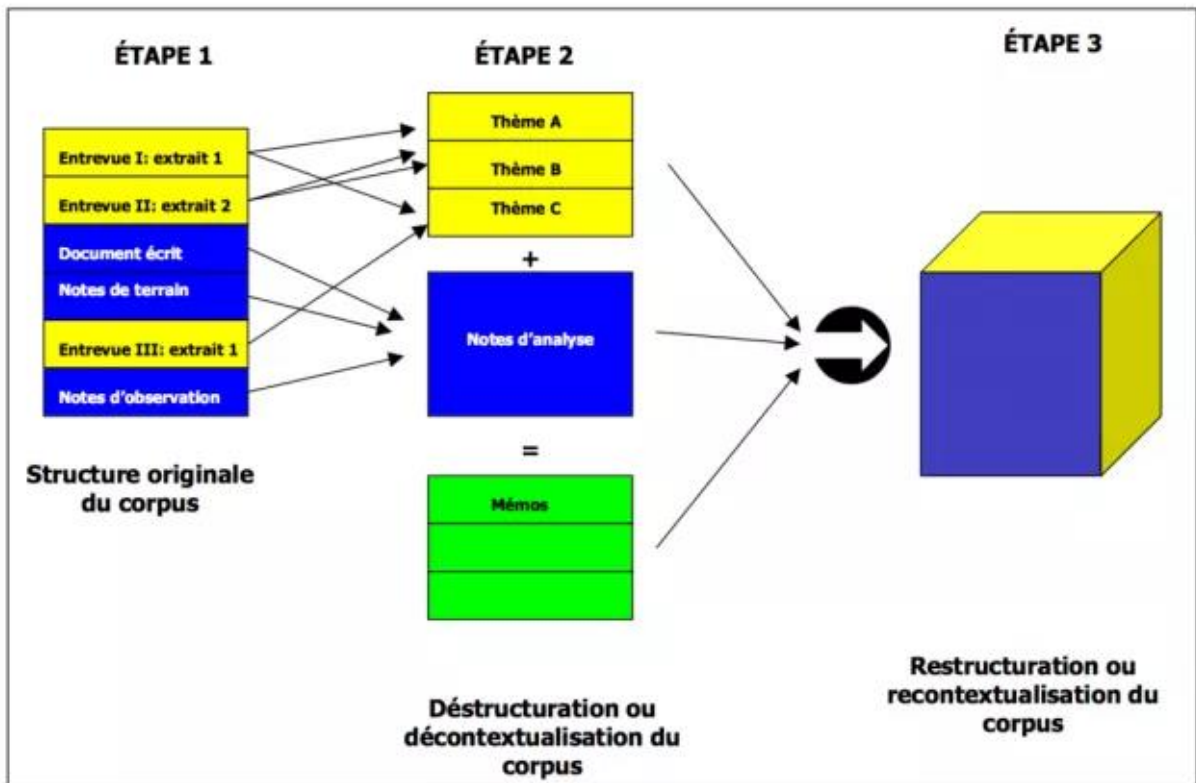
ÉTAPE 1

ÉTAPE 2

ÉTAPE 3

Entrevue I: extrait 1

Entrevue II: extrait 2

Document écrit

Notes de terrain

Entrevue III: extrait 1

Notes d'observation

Thème A

Thème B

Thème C

+

Notes d'analyse

=

Mémos

Structure originale du corpus

Déstructuration ou décontextualisation du corpus

Restructuration ou recontextualisation du corpus